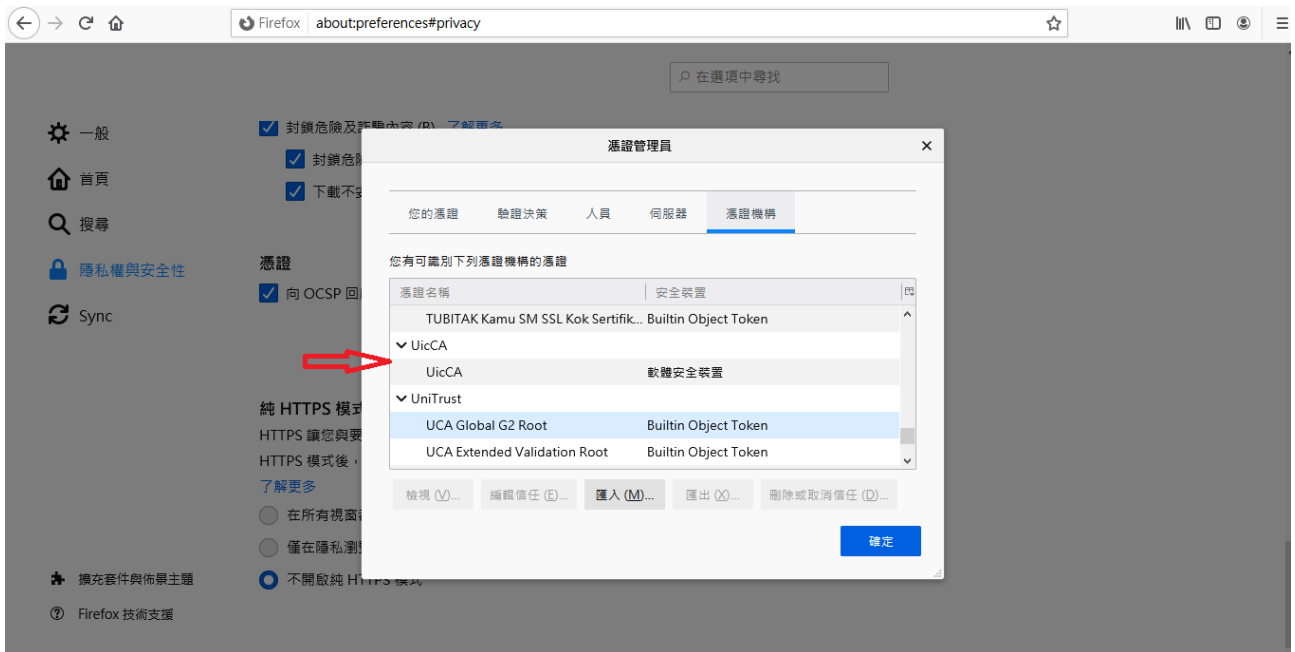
Firefox about:preferences#privacy

在選項中尋找

一般
首頁
搜尋
隱私權與安全性
Sync

封鎖危險及詐騙內容 (B) 了解更多
封鎖危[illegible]
下載不安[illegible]

憑證
向 OCSP 回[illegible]

純 HTTPS 模式
HTTPS 讓您與要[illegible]
HTTPS 模式後，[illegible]
了解更多
在所有視窗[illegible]
僅在隱私瀏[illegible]
不開啟純 HTTPS 模式

擴充套件與佈景主題
Firefox 技術支援

憑證管理員

您的憑證 | 驗證決策 | 人員 | 伺服器 | 憑證機構

您有可識別下列憑證機構的憑證

| 憑證名稱 | 安全裝置 |
|---|---|
| TUBITAK Kamu SM SSL Kok Sertifik... | Builtin Object Token |
| UicCA | |
| UicCA | 軟體安全裝置 |
| UniTrust | |
| UCA Global G2 Root | Builtin Object Token |
| UCA Extended Validation Root | Builtin Object Token |

檢視 (V)... 編輯信任 (E)... 匯入 (M)... 匯出 (X)... 刪除或取消信任 (D)...

確定